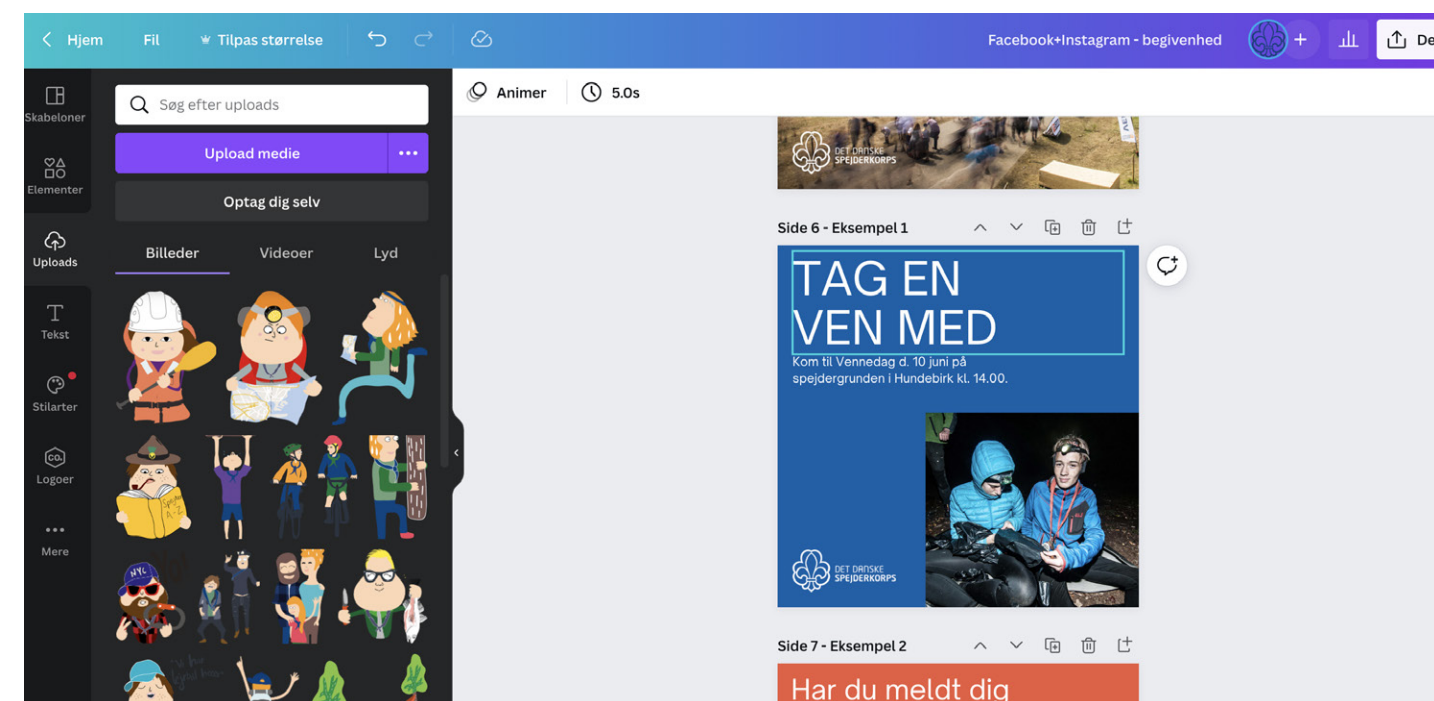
Hjem Fil Tilpas størrelse

Facebook+Instagram - begivenhed

De

Skabeloner

Elementer

Uploads

Tekst

Stilarter

Logoer

Mere

Søg efter uploads

Upload medie

Optag dig selv

Billeder Videoer Lyd

Animer 5.0s

DET DANSKE SPEJDERKORPS

Side 6 - Eksempel 1

TAG EN VEN MED

Kom til Vennedag d. 10 juni på spejdergrunden i Hundebirk kl. 14.00.

DET DANSKE SPEJDERKORPS

Side 7 - Eksempel 2

Har du meldt dig